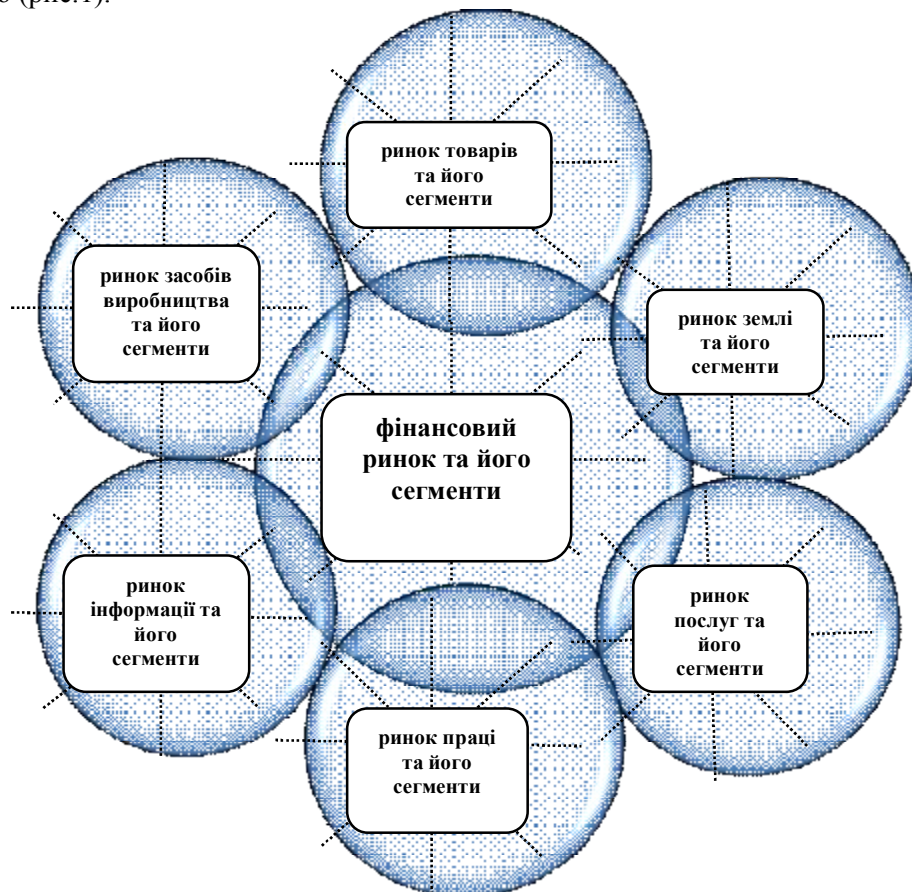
о (рис.1).

ринок товарів та його сегменти

ринок засобів виробництва та його сегменти

ринок землі та його сегменти

фінансовий ринок та його сегменти

ринок інформації та його сегменти

ринок послуг та його сегменти

ринок праці та його сегменти